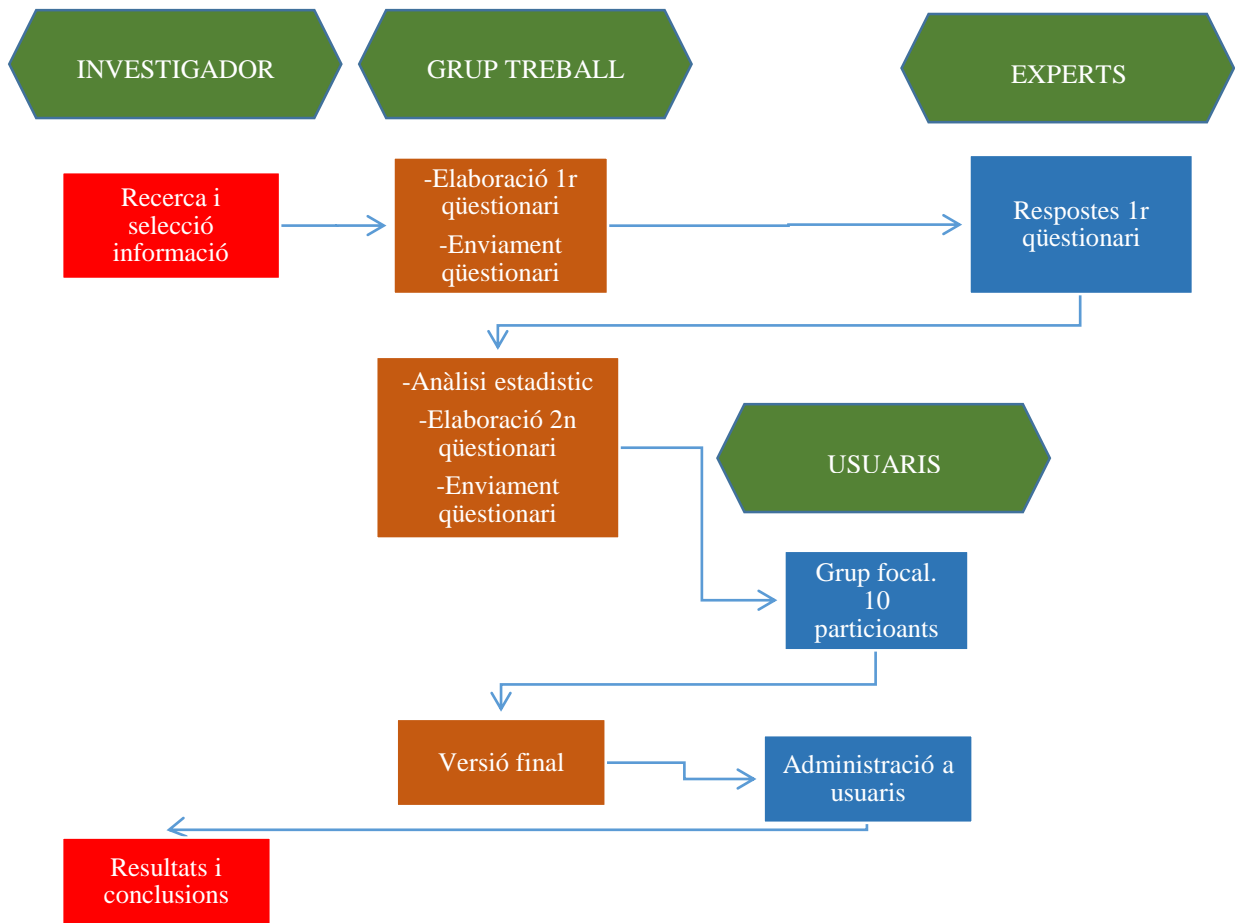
INVESTIGADOR

GRUP TREBALL

EXPERTS

Recerca i selecció informació

-Elaboració 1r qüestionari

-Enviament qüestionari

Respostes 1r qüestionari

-Anàlisi estadistic

-Elaboració 2n qüestionari

-Enviament qüestionari

USUARIS

Grup focal. 10 particioants

Versió final

Administració a usuaris

Resultats i conclusions